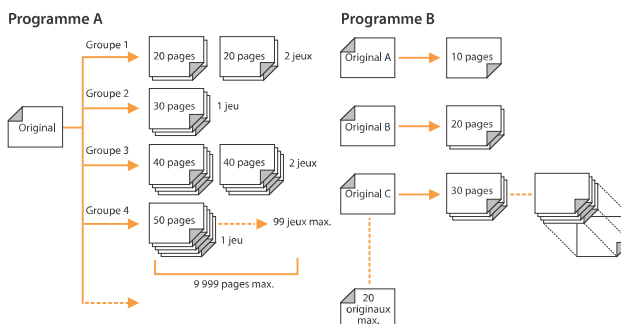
Programme A

Original

Groupe 1
20 pages
20 pages
2 jeux

Groupe 2
30 pages
1 jeu

Groupe 3
40 pages
40 pages
2 jeux

Groupe 4
50 pages
99 jeux max.
1 jeu

9 999 pages max.

Programme B

Original A
10 pages

Original B
20 pages

Original C
30 pages

20 originaux max.